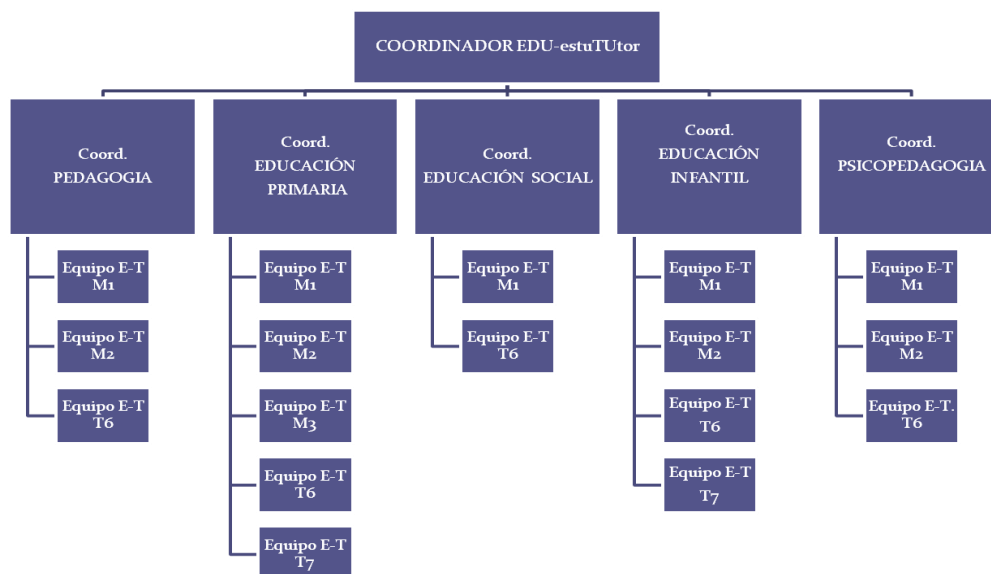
COORDINADOR EDU-estuTUtor

Coord. PEDAGOGIA

Equipo E-T M1

Equipo E-T M2

Equipo E-T T6

Coord. EDUCACIÓN PRIMARIA

Equipo E-T M1

Equipo E-T M2

Equipo E-T M3

Equipo E-T T6

Equipo E-T T7

Coord. EDUCACIÓN SOCIAL

Equipo E-T M1

Equipo E-T T6

Coord. EDUCACIÓN INFANTIL

Equipo E-T M1

Equipo E-T M2

Equipo E-T T6

Equipo E-T T7

Coord. PSICOPEDAGOGIA

Equipo E-T M1

Equipo E-T M2

Equipo E-T. T6